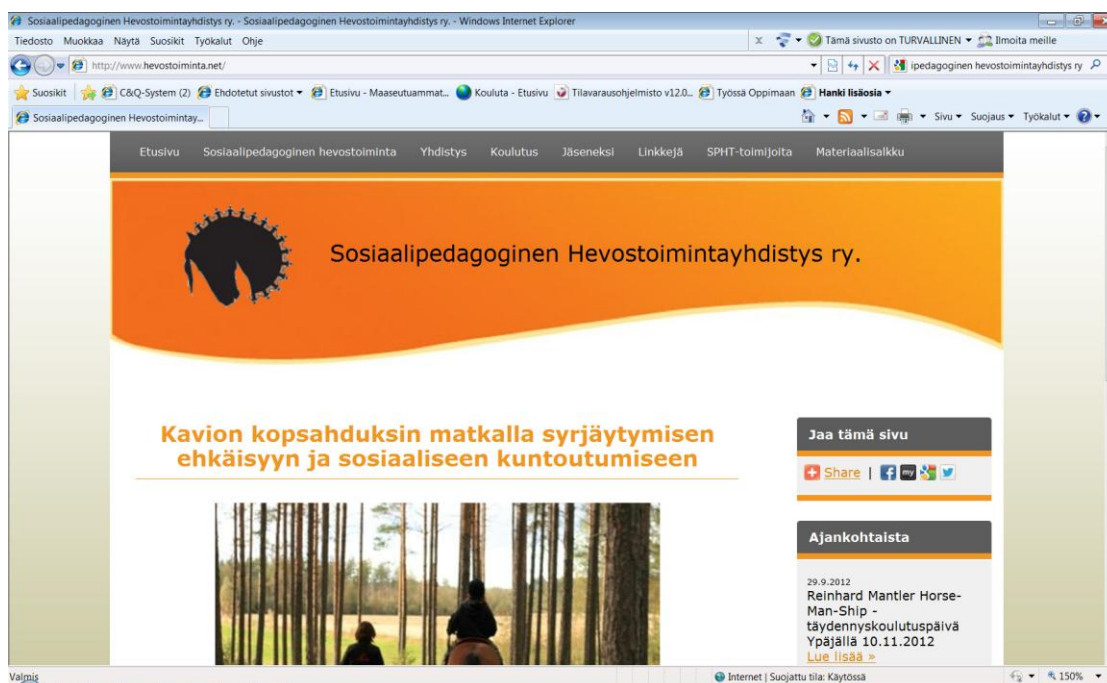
Sosiaalipedagoginen Hevostoimintayhdistys ry. - Sosiaalipedagoginen Hevostoimintayhdistys ry. - Windows Internet Explorer

Tiedosto Muokkaa Näytä Suosikit Työkalut Ohje

x Tämä sivusto on TURVALLINEN Ilmoita meille

http://www.hevostoiminta.net/

ipedagoginen hevostoimintayhdistys ry

Suosikit C&Q-System (2) Ehdotetut sivustot Etusivu - Maaseutuammat... Kouluta - Etusivu Tilavarausohjelmisto v12.0... Työssä Oppimaan Hanki lisäosia

Sosiaalipedagoginen Hevostoimintay...

Sivu Suojaus Työkalut

Etusivu Sosiaalipedagoginen hevostoiminta Yhdistys Koulutus Jäseneksi Linkkejä SPHT-toimijoita Materiaalisalkku

Sosiaalipedagoginen Hevostoimintayhdistys ry.

Kavion kopsahduksin matkalla syrjäytymisen ehkäisyyn ja sosiaaliseen kuntoutumiseen

Jaa tämä sivu

Share |

Ajankohtaista

29.9.2012
Reinhard Mantler Horse-Man-Ship - täydennyskoulutuspäivä Ypäjällä 10.11.2012
Lue lisää »

Valmis

Internet | Suojattu tila: Käytössä

150%